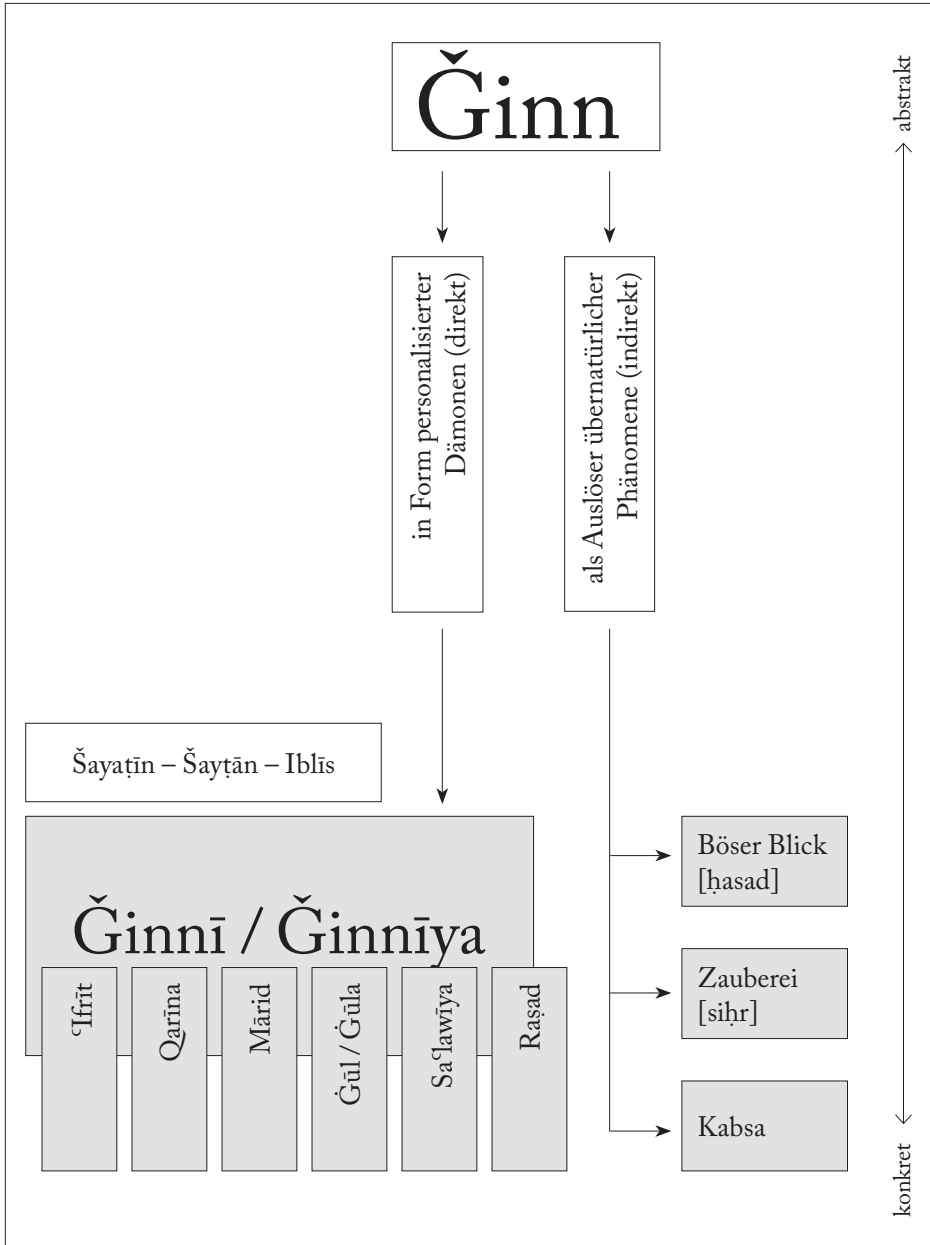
Ǧinn

in Form personalisierter Dämonen (direkt)

als Auslöser übernatürlicher Phänomene (indirekt)

abstrakt

Šayaṭīn – Šayṭān – Iblīs

Ǧinnī / Ǧinnīya

ʿIfrīt

Qarīna

Mārid

Ġūl / Ġūla

Saʿlawīya

Raṣad

Böser Blick [ḥasad]

Zauberei [siḥr]

Kabsa

konkret